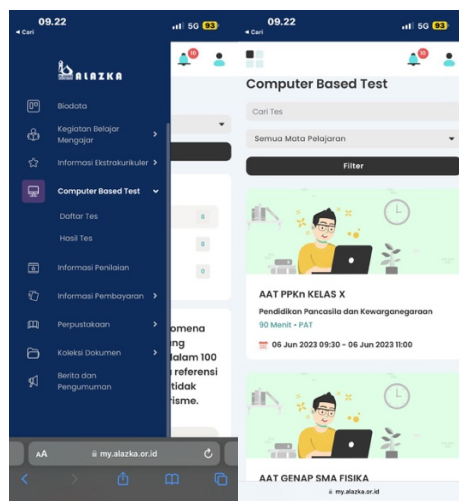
09.22
◂ Cari
5G 93

ALAZKA

Biodata
Kegiatan Belajar Mengajar
Informasi Ekstrakurikuler
Computer Based Test
Daftar Tes
Hasil Tes
Informasi Penilaian
Informasi Pembayaran
Perpustakaan
Koleksi Dokumen
Berita dan Pengumuman

6
0
0

omena
ng
dalam 100
referensi
tidak
risme.

AA
my.alazka.or.id

09.22
◂ Cari
5G 93

Computer Based Test

Cari Tes
Semua Mata Pelajaran
Filter

AAT PPKn KELAS X
Pendidikan Pancasila dan Kewarganegaraan
90 Menit • PAT
06 Jun 2023 09:30 - 06 Jun 2023 11:00

AAT GENAP SMA FISIKA
my.alazka.or.id